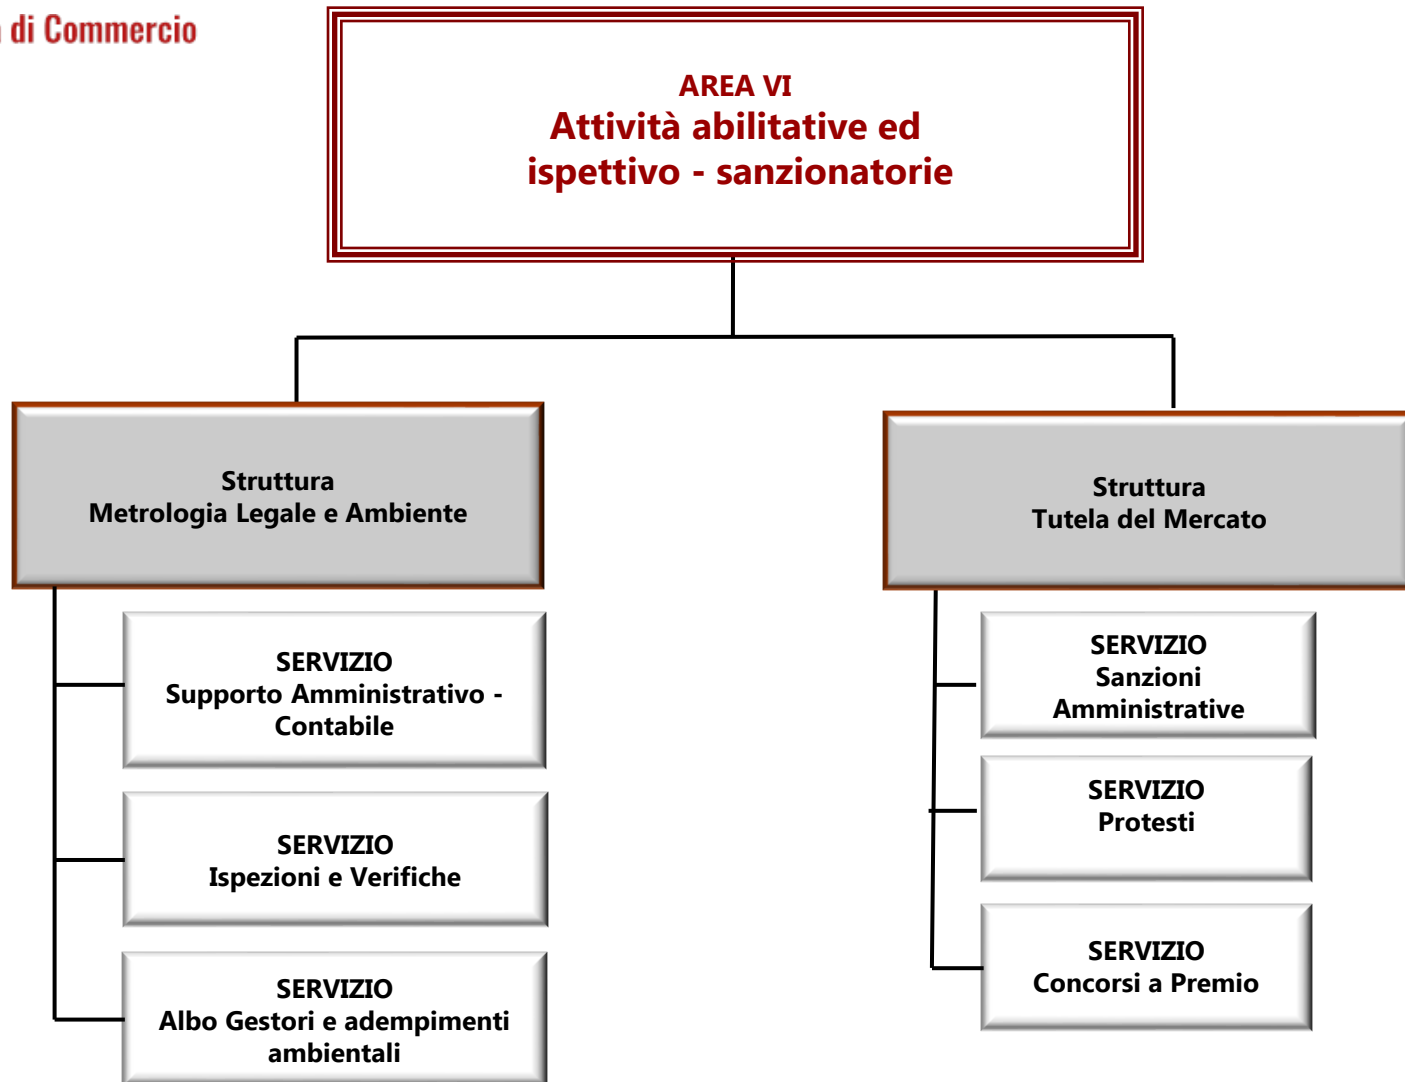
di Commercio

AREA VI
Attività abilitative ed ispettivo - sanzionatorie

Struttura
Metrologia Legale e Ambiente

SERVIZIO
Supporto Amministrativo - Contabile

SERVIZIO
Ispezioni e Verifiche

SERVIZIO
Albo Gestori e adempimenti ambientali

Struttura
Tutela del Mercato

SERVIZIO
Sanzioni Amministrative

SERVIZIO
Protesti

SERVIZIO
Concorsi a Premio